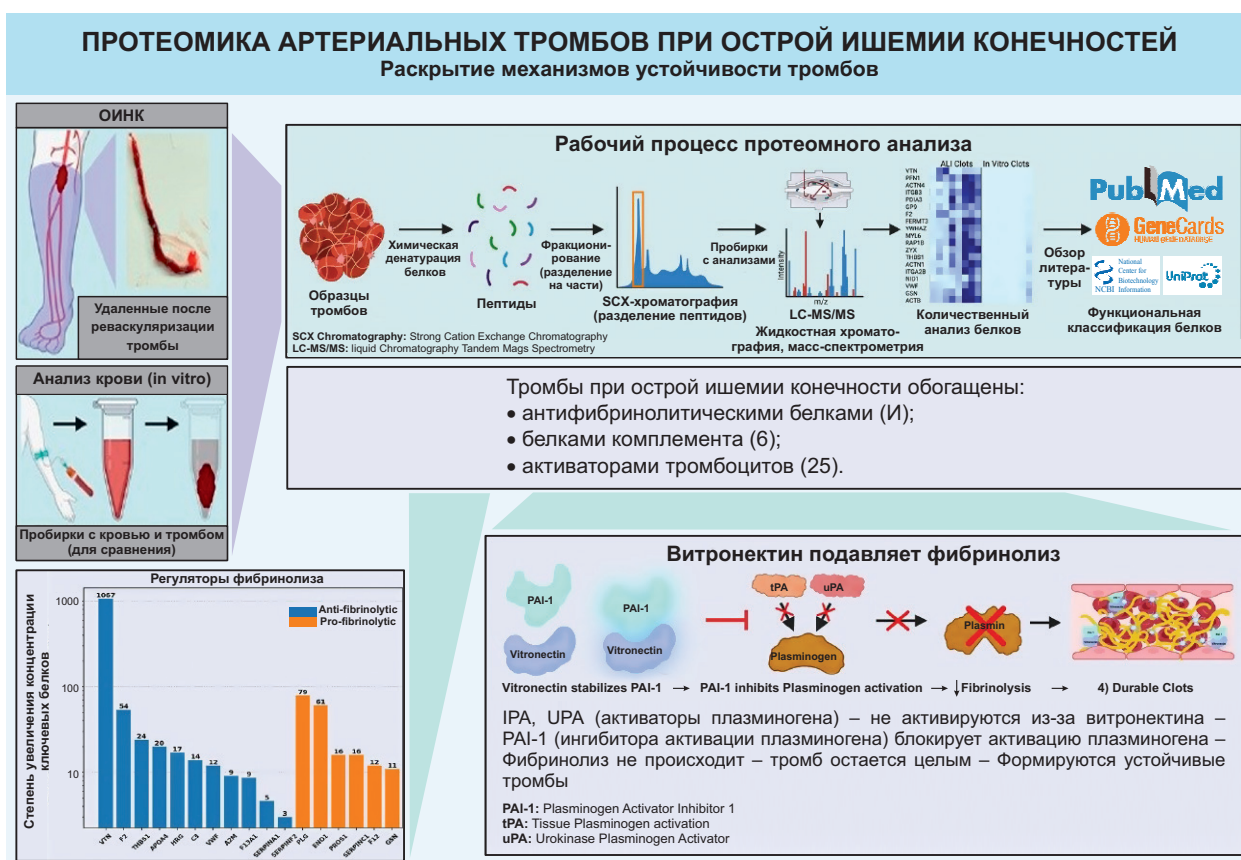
ПРОТЕОМИКА АРТЕРИАЛЬНЫХ ТРОМБОВ ПРИ ОСТРОЙ ИШЕМИИ КОНЕЧНОСТЕЙ
Раскрытие механизмов устойчивости тромбов

ОИНК

Удаленные после реваскуляризации тромбы

Анализ крови (in vitro)

Пробирки с кровью и тромбом (для сравнения)

Рабочий процесс протеомного анализа

Образцы тромбов
Химическая денатурация белков
Пептиды
Фракциони­рование (разделение на части)
SCX-хроматография (разделение пептидов)
Пробирки с анализами
LC-MS/MS
Жидкостная хромато­графия, масс-спектрометрия
ALI Clots
In Vitro Clots
VTN PFN1 ACTN4 ITGB3 PDIA3 GP9 F2 FERMT3 YWHAZ MYL6 RAP1B ZYX THBS1 ACTN1 ITGA2B RIG1 VWF GSN ACTB
Количественный анализ белков
Обзор литера­туры
PubMed
GeneCards
National Center for Biotechnology Information
NCBI
UniProt
Функциональная классификация белков

SCX Chromatography: Strong Cation Exchange Chromatography
LC-MS/MS: liquid Chromatography Tandem Mags Spectrometry

Тромбы при острой ишемии конечности обогащены:
• антифибринолитическими белками (И);
• белками комплемента (6);
• активаторами тромбоцитов (25).

Регуляторы фибринолиза
Степень увеличения концентрации ключевых белков
1000
100
10
Anti-fibrinolytic
Pro-fibrinolytic
1067 54 24 20 17 14 12 9 9 5 3 79 61 16 16 12 11
VTN F2 THBS1 APOA4 HRG C8 VWF A2M F13A1 SERPINA1 SERPINF2 PLG ENO1 PROS1 SERPINC1 F12 GSN

Витронектин подавляет фибринолиз

PAI-1
Vitronectin
PAI-1
Vitronectin
tPA
uPA
Plasminogen
Plasmin
Vitronectin stabilizes PAI-1 → PAI-1 inhibits Plasminogen activation → ↓Fibrinolysis → 4) Durable Clots

IPA, UPA (активаторы плазминогена) – не активируются из-за витронектина – PAI-1 (ингибитора активации плазминогена) блокирует активацию плазминогена – Фибринолиз не происходит – тромб остается целым – Формируются устойчивые тромбы

PAI-1: Plasminogen Activator Inhibitor 1
tPA: Tissue Plasminogen activation
uPA: Urokinase Plasminogen Activator